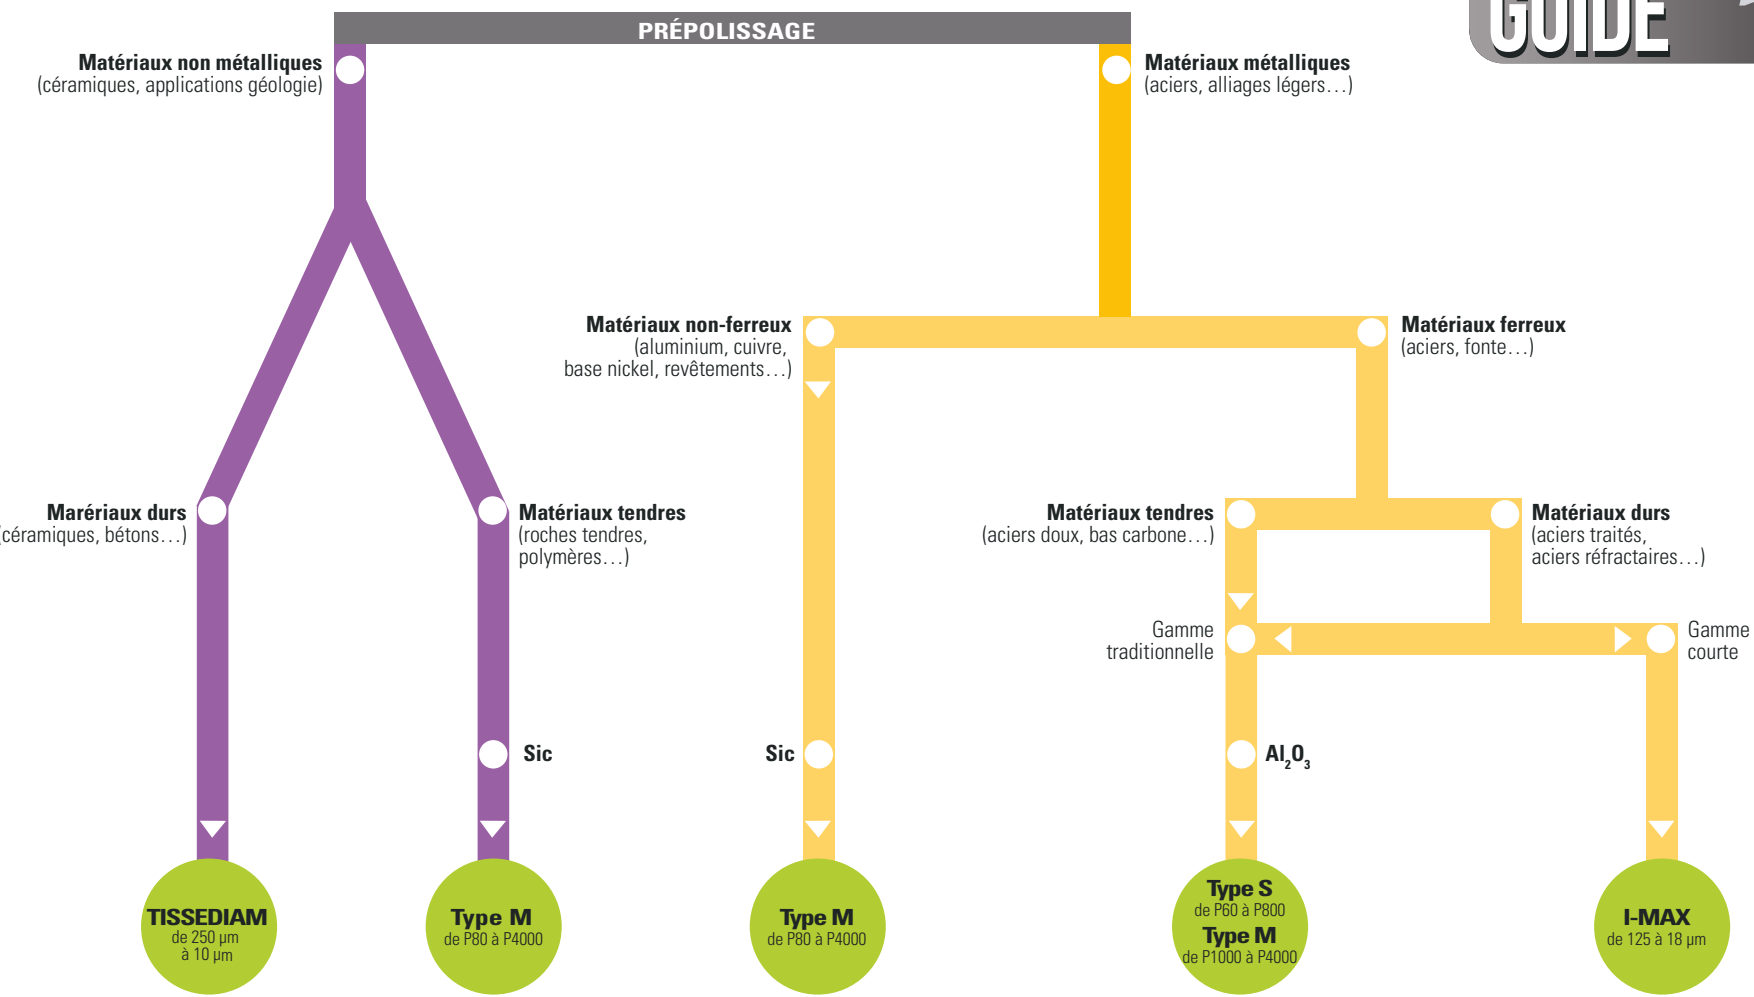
GUIDE

PRÉPOLISSAGE

Matériaux non métalliques
(céramiques, applications géologie)

Matériaux métalliques
(aciers, alliages légers…)

Matériaux non-ferreux
(aluminium, cuivre, base nickel, revêtements…)

Matériaux ferreux
(aciers, fonte…)

Maréiaux durs
(céramiques, bétons…)

Matériaux tendres
(roches tendres, polymères…)

Matériaux tendres
(aciers doux, bas carbone…)

Matériaux durs
(aciers traités, aciers réfractaires…)

Gamme traditionnelle

Gamme courte

Sic

Sic

$Al_2O_3$

TISSEDIAM
de 250 µm à 10 µm

Type M
de P80 à P4000

Type M
de P80 à P4000

Type S
de P60 à P800
Type M
de P1000 à P4000

I-MAX
de 125 à 18 µm